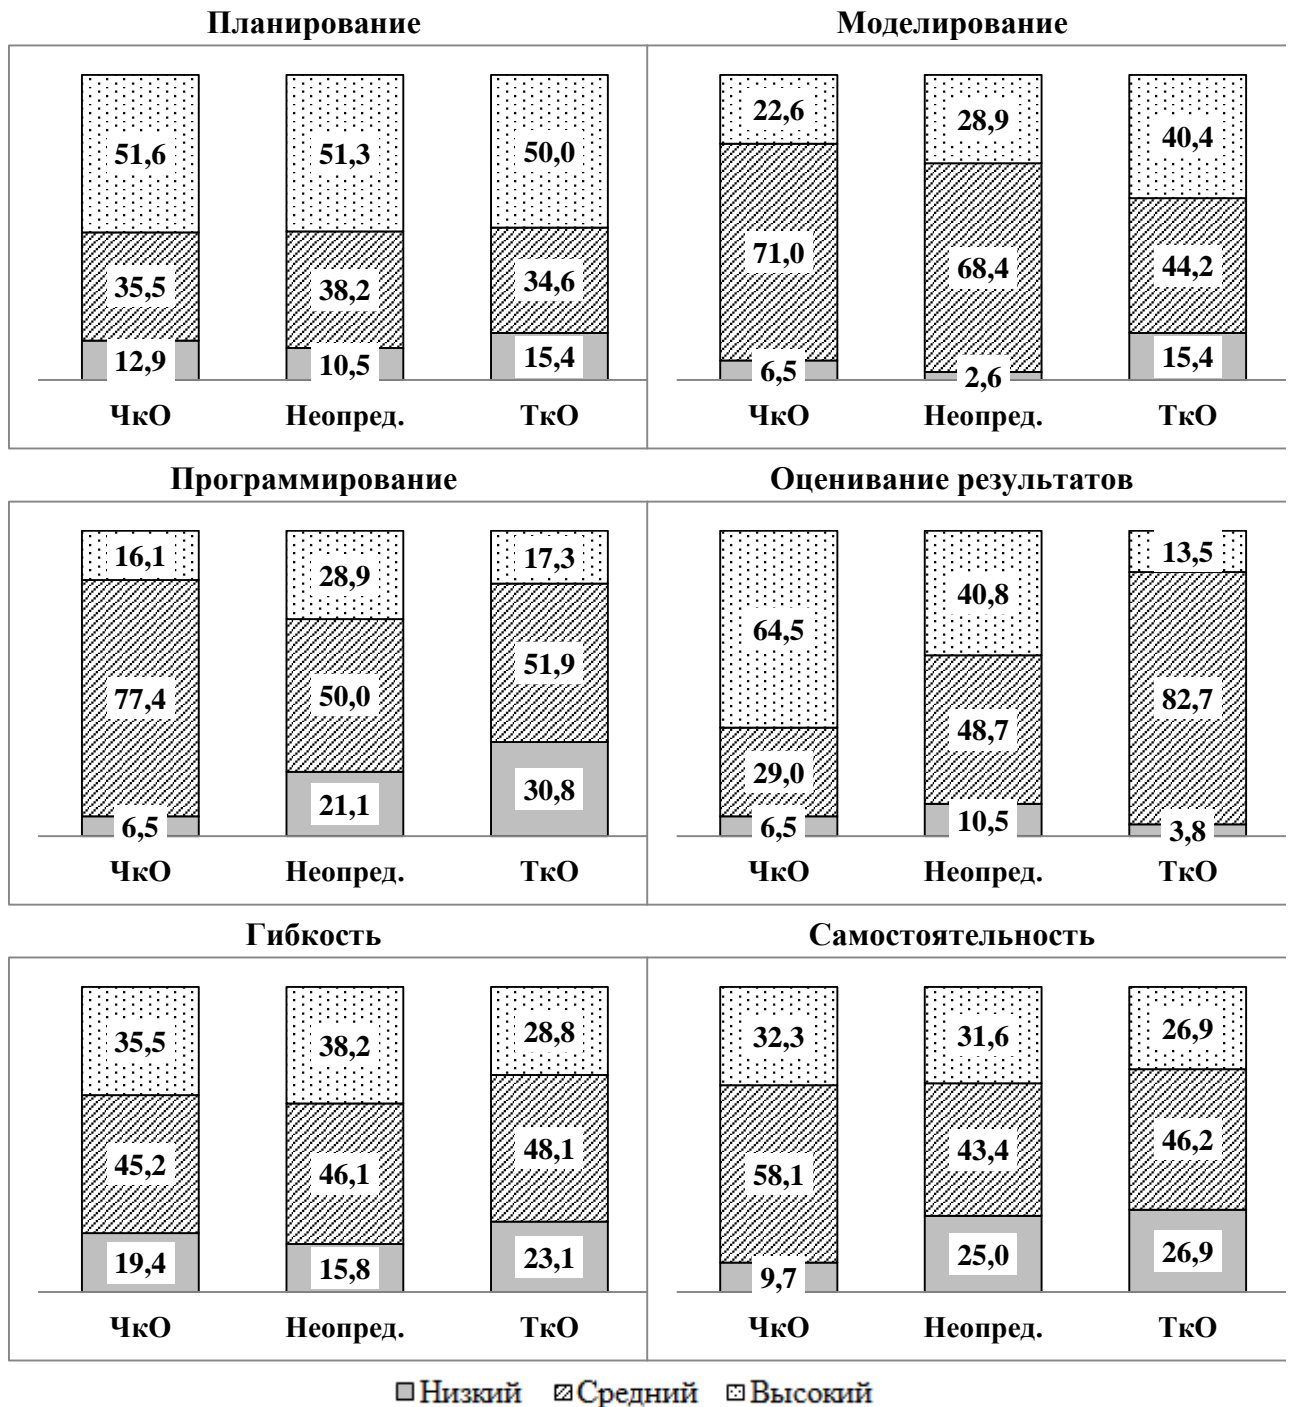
Планирование

51,6 | 51,3 | 50,0
35,5 | 38,2 | 34,6
12,9 | 10,5 | 15,4

ЧкО Неопред. ТкО

Моделирование

22,6 | 28,9 | 40,4
71,0 | 68,4 | 44,2
6,5 | 2,6 | 15,4

ЧкО Неопред. ТкО

Программирование

16,1 | 28,9 | 17,3
77,4 | 50,0 | 51,9
6,5 | 21,1 | 30,8

ЧкО Неопред. ТкО

Оценивание результатов

64,5 | 40,8 | 13,5
29,0 | 48,7 | 82,7
6,5 | 10,5 | 3,8

ЧкО Неопред. ТкО

Гибкость

35,5 | 38,2 | 28,8
45,2 | 46,1 | 48,1
19,4 | 15,8 | 23,1

ЧкО Неопред. ТкО

Самостоятельность

32,3 | 31,6 | 26,9
58,1 | 43,4 | 46,2
9,7 | 25,0 | 26,9

ЧкО Неопред. ТкО

Низкий Средний Высокий